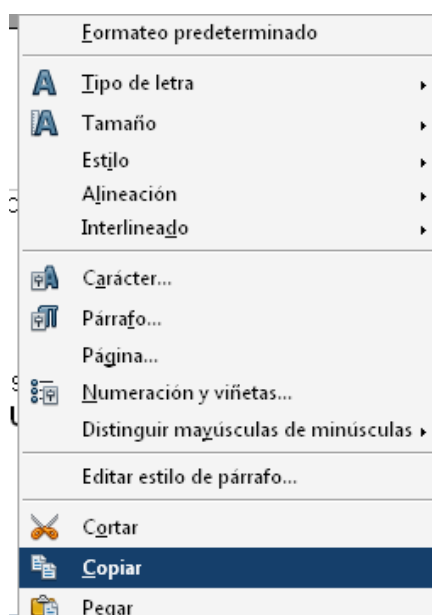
Formateo predeterminado

Tipo de letra
Tamaño
Estilo
Alineación
Interlineado

Carácter...
Párrafo...
Página...
Numeración y viñetas...
Distinguir mayúsculas de minúsculas

Editar estilo de párrafo...

Cortar
Copiar
Pegar